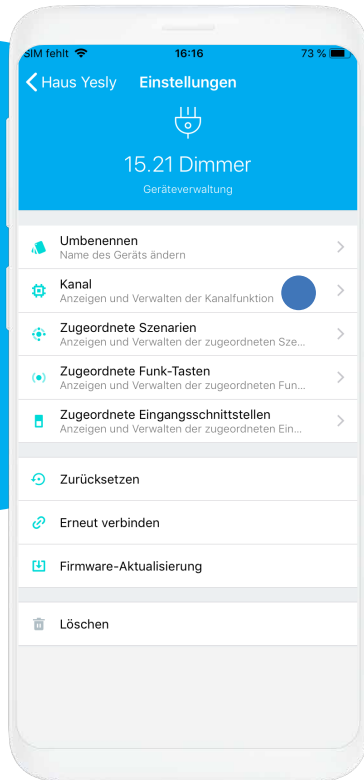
SIM fehlt 16:16 73 %

Haus Yesly Einstellungen

15.21 Dimmer

Geräteverwaltung

Umbenennen
Name des Geräts ändern

Kanal
Anzeigen und Verwalten der Kanalfunktion

Zugeordnete Szenarien
Anzeigen und Verwalten der zugeordneten Sze...

Zugeordnete Funk-Tasten
Anzeigen und Verwalten der zugeordneten Fun...

Zugeordnete Eingangsschnittstellen
Anzeigen und Verwalten der zugeordneten Ein...

Zurücksetzen

Erneut verbinden

Firmware-Aktualisierung

Löschen